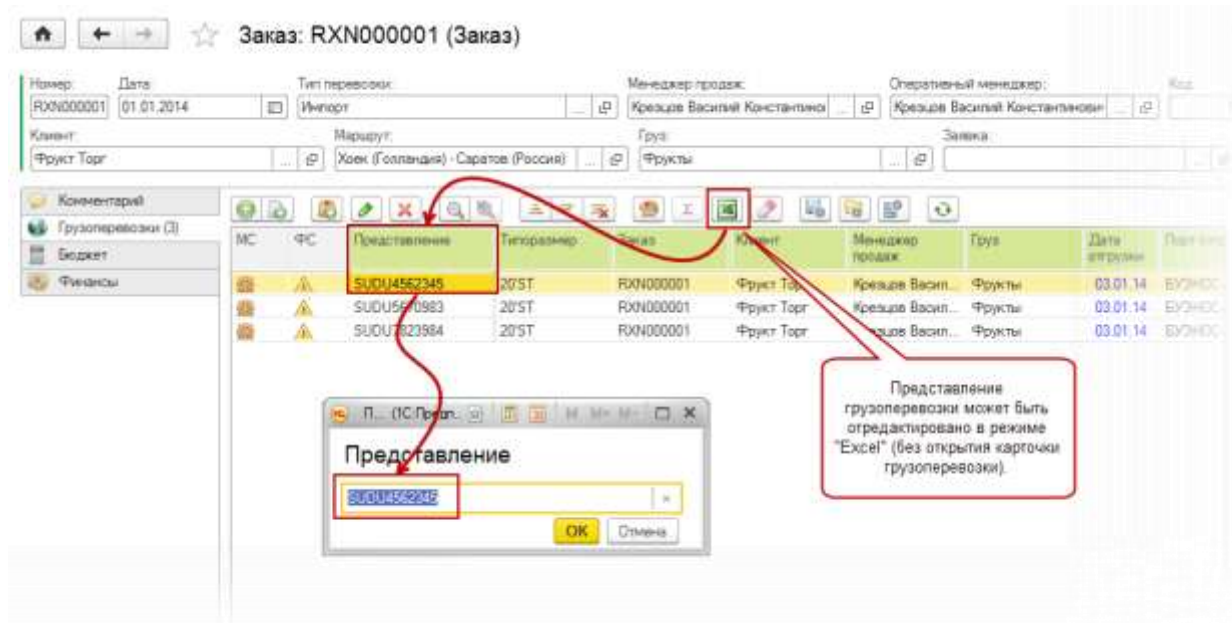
Заказ: RXN000001 (Заказ)

Номер: RXN000001
Дата: 01.01.2014
Тип перевозки: Импорт
Менеджер продаж: Кревцов Василий Константинович
Оперативный менеджер: Кревцов Василий Константинович
Код:
Клиент: Фрукт Торг
Маршрут: Хоек (Голландия) - Саратов (Россия)
Груз: Фрукты
Заявка:

Комментарий
Грузоперевозки (3)
Бюджет
Финансы

| МС | ФС | Представление | Типоразмер | Заказ | Клиент | Менеджер продаж | Груз | Дата отгрузки | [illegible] |
|---|---|---|---|---|---|---|---|---|---|
| | | SUDU4562345 | 20'ST | RXN000001 | Фрукт Торг | Кревцов Васил... | Фрукты | 03.01.14 | БУЭНОС |
| | | SUDU5670983 | 20'ST | RXN000001 | Фрукт Торг | Кревцов Васил... | Фрукты | 03.01.14 | БУЭНОС |
| | | SUDU7823984 | 20'ST | RXN000001 | Фрукт Торг | Кревцов Васил... | Фрукты | 03.01.14 | БУЭНОС |

П... (1С:Предп...

Представление

SUDU4562345

OK Отмена

Представление грузоперевозки может быть отредактировано в режиме "Excel" (без открытия карточки грузоперевозки).